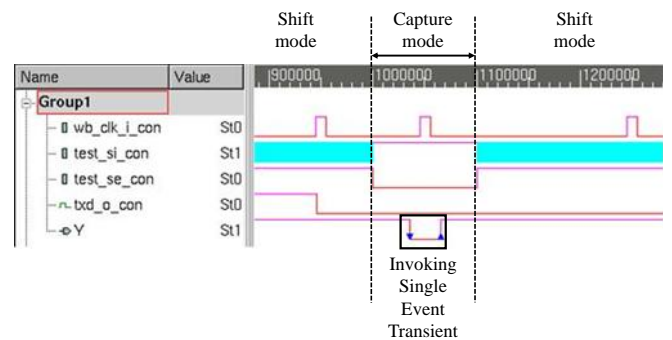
Shift mode

Capture mode

Shift mode

| Name | Value |
|---|---|
| Group1 | |
| wb_clk_i_con | St0 |
| test_si_con | St1 |
| test_se_con | St0 |
| txd_o_con | St0 |
| Y | St1 |

900000

1000000

1100000

1200000

Invoking Single Event Transient